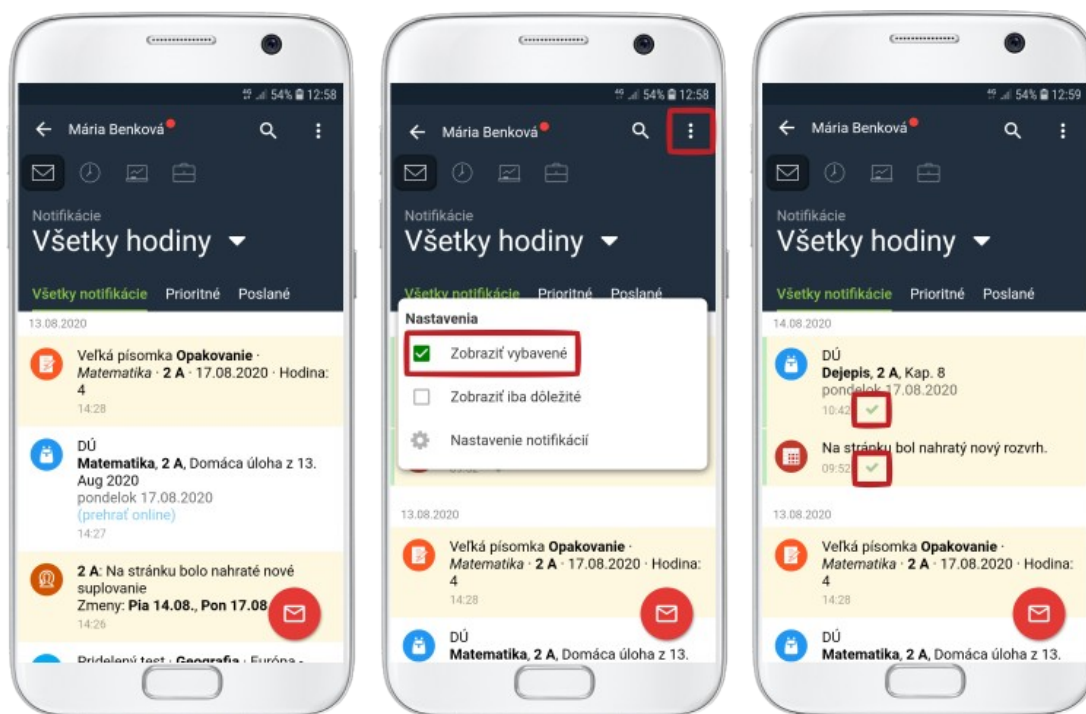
54% 12:58

Mária Benková

Notifikácie
Všetky hodiny

Všetky notifikácie Prioritné Poslané

13.08.2020

Veľká písomka **Opakovanie** · *Matematika* · **2 A** · 17.08.2020 · Hodina: 4
14:28

DÚ
**Matematika**, **2 A**, Domáca úloha z 13. Aug 2020
pondelok 17.08.2020
(prehrať online)
14:27

**2 A**: Na stránku bolo nahraté nové suplovanie
Zmeny: **Pia 14.08., Pon 17.08**
14:26

Pridelený test · **Geografia** · Európa -

54% 12:58

Mária Benková

Notifikácie
Všetky hodiny

Všetky notifikácie Prioritné Poslané

Nastavenia
Zobraziť vybavené
Zobraziť iba dôležité
Nastavenie notifikácií

13.08.2020

Veľká písomka **Opakovanie** · *Matematika* · **2 A** · 17.08.2020 · Hodina: 4
14:28

DÚ
**Matematika**, **2 A**, Domáca úloha z 13.

54% 12:59

Mária Benková

Notifikácie
Všetky hodiny

Všetky notifikácie Prioritné Poslané

14.08.2020

DÚ
**Dejepis**, **2 A**, Kap. 8
pondelok 17.08.2020
10:42

Na stránku bol nahratý nový rozvrh.
09:52

13.08.2020

Veľká písomka **Opakovanie** · *Matematika* · **2 A** · 17.08.2020 · Hodina: 4
14:28

DÚ
**Matematika**, **2 A**, Domáca úloha z 13.